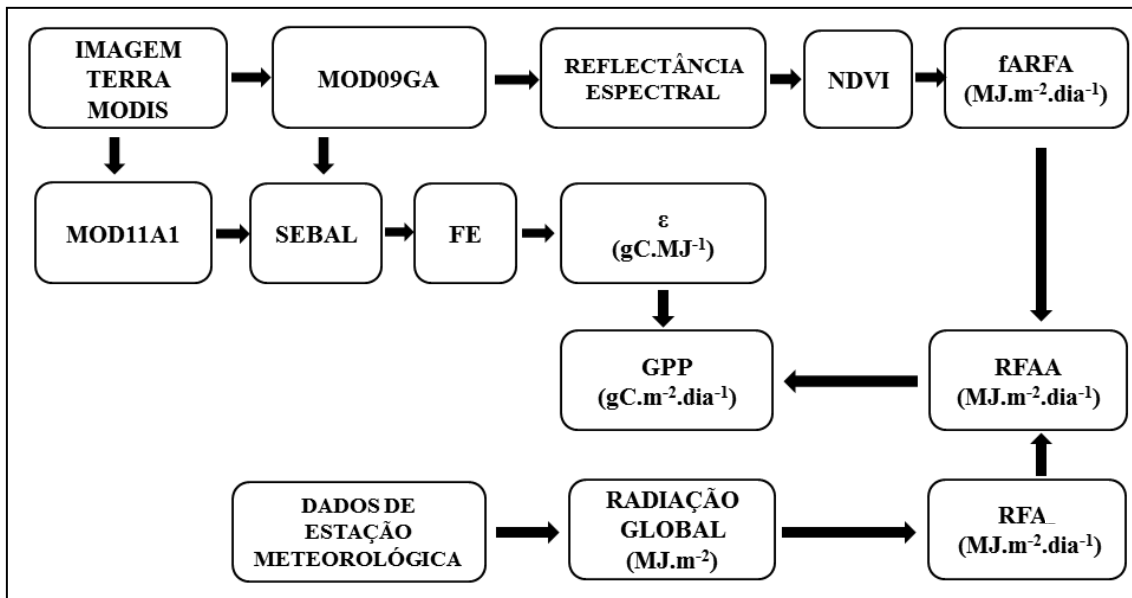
IMAGEM TERRA MODIS

MOD09GA

REFLECTÂNCIA ESPECTRAL

NDVI

fARFA $(MJ.m^{-2}.dia^{-1})$

MOD11A1

SEBAL

FE

ε $(gC.MJ^{-1})$

GPP $(gC.m^{-2}.dia^{-1})$

RFAA $(MJ.m^{-2}.dia^{-1})$

DADOS DE ESTAÇÃO METEOROLÓGICA

RADIAÇÃO GLOBAL $(MJ.m^{-2})$

RFA_ $(MJ.m^{-2}.dia^{-1})$